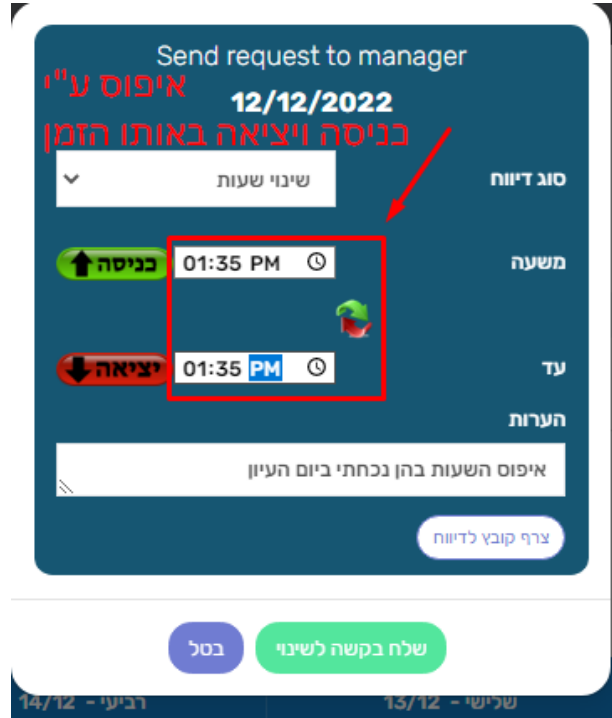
Send request to manager
איפוס ע"י
12/12/2022
כניסה ויציאה באותו הזמן

סוג דיווח
שינוי שעות

משעה
01:35 PM
כניסה

עד
01:35 PM
יציאה

הערות
איפוס השעות בהן נכחתי ביום העיון

צרף קובץ לדיווח

שלח בקשה לשינוי
בטל

רביעי - 14/12
שלישי - 13/12